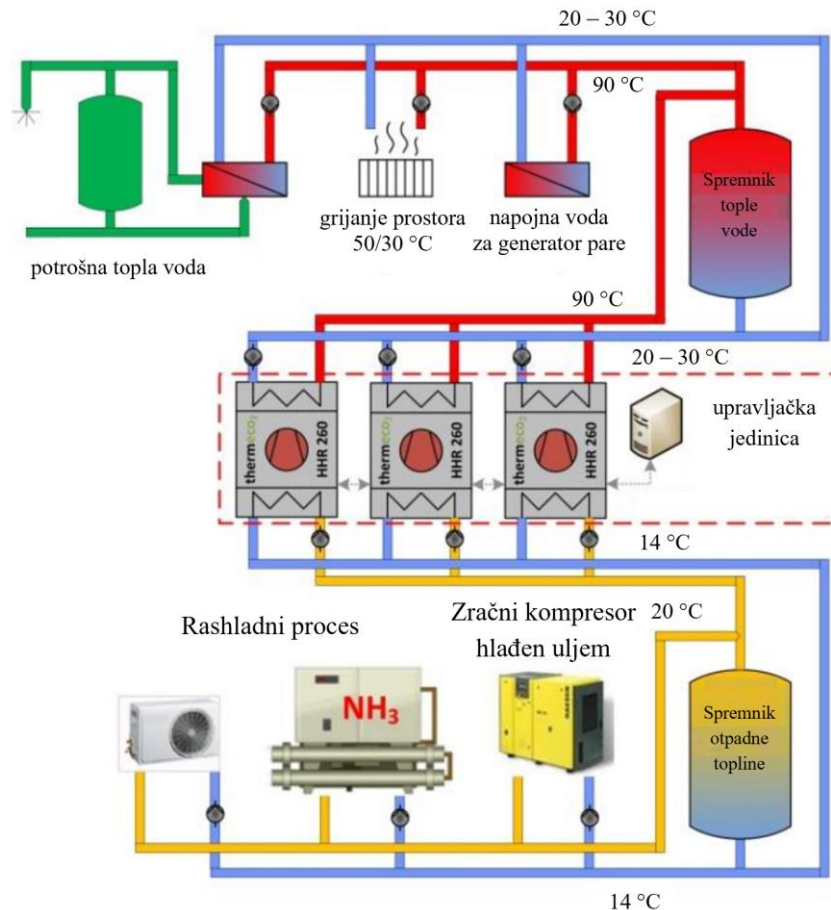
20 – 30 °C

90 °C

Spremnik tople vode

grijanje prostora 50/30 °C

napojna voda za generator pare

potrošna topla voda

90 °C

20 – 30 °C

thermeco₂ HHR 260

thermeco₂ HHR 260

thermeco₂ HHR 260

upravljačka jedinica

14 °C

Rashladni proces

Zračni kompresor hlađen uljem

20 °C

$NH_3$

Spremnik otpadne topline

14 °C